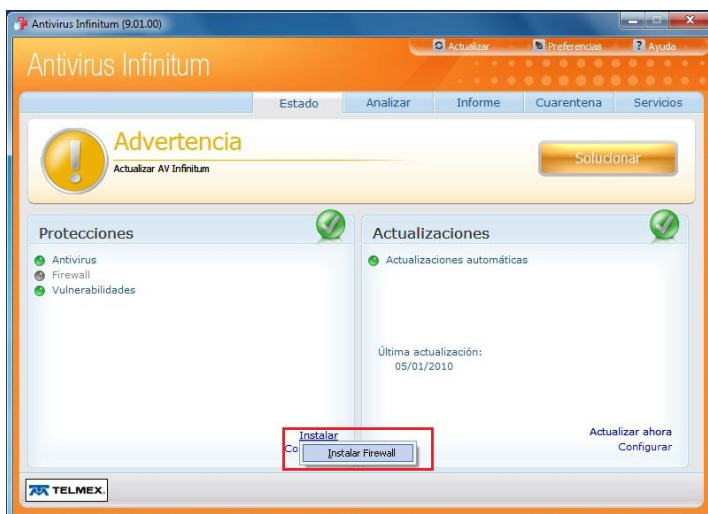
Antivirus Infinitum (9.01.00)

Actualizar Preferencias ? Ayuda

Antivirus Infinitum

Estado Analizar Informe Cuarentena Servicios

Advertencia
Actualizar AV Infinitum

Solucionar

Protecciones
Antivirus
Firewall
Vulnerabilidades

Instalar
Co
Instalar Firewall

Actualizaciones
Actualizaciones automáticas

Última actualización:
05/01/2010

Actualizar ahora
Configurar

TELMEX